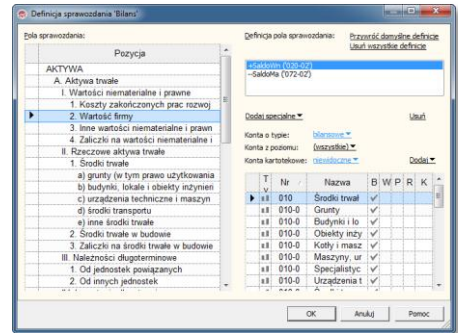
Definicja sprawozdania 'Bilans'

Pola sprawozdania:

| Pozycja |
|---|
| AKTYWA |
| A. Aktywa trwałe |
| I. Wartości niematerialne i prawne |
| 1. Koszty zakończonych prac rozwoj |
| 2. Wartość firmy |
| 3. Inne wartości niematerialne i prawn |
| 4. Zaliczki na wartości niematerialne i |
| II. Rzeczowe aktywa trwałe |
| 1. Środki trwałe |
| a) grunty (w tym prawo użytkowania |
| b) budynki, lokale i obiekty inżynieri |
| c) urządzenia techniczne i maszyn |
| d) środki transportu |
| e) inne środki trwałe |
| 2. Środki trwałe w budowie |
| 3. Zaliczki na środki trwałe w budowie |
| III. Należności długoterminowe |
| 1. Od jednostek powiązanych |
| 2. Od innych jednostek |

Definicja pola sprawozdania:

Przywróć domyślne definicje
Usuń wszystkie definicje

+SaldoWn ('020-02')
-SaldoMa ('072-02')

Dodaj specjalne
Usuń

Konta o typie: bilansowe
Konta z poziomu: (wszystkie)
Konta kartotekowe: niewidoczne
Dodaj

| T v | Nr | Nazwa | B | W | P | R | K |
|---|---|---|---|---|---|---|---|
| | 010 | Środki trwał | ✓ | | | | |
| | 010-0 | Grunty | ✓ | | | | |
| | 010-0 | Budynki i lo | ✓ | | | | |
| | 010-0 | Obiekty inży | ✓ | | | | |
| | 010-0 | Kotły i masz | ✓ | | | | |
| | 010-0 | Maszyny, ur | ✓ | | | | |
| | 010-0 | Specjalistyc | ✓ | | | | |
| | 010-0 | Urządzenia t | ✓ | | | | |

OK
Anuluj
Pomoc